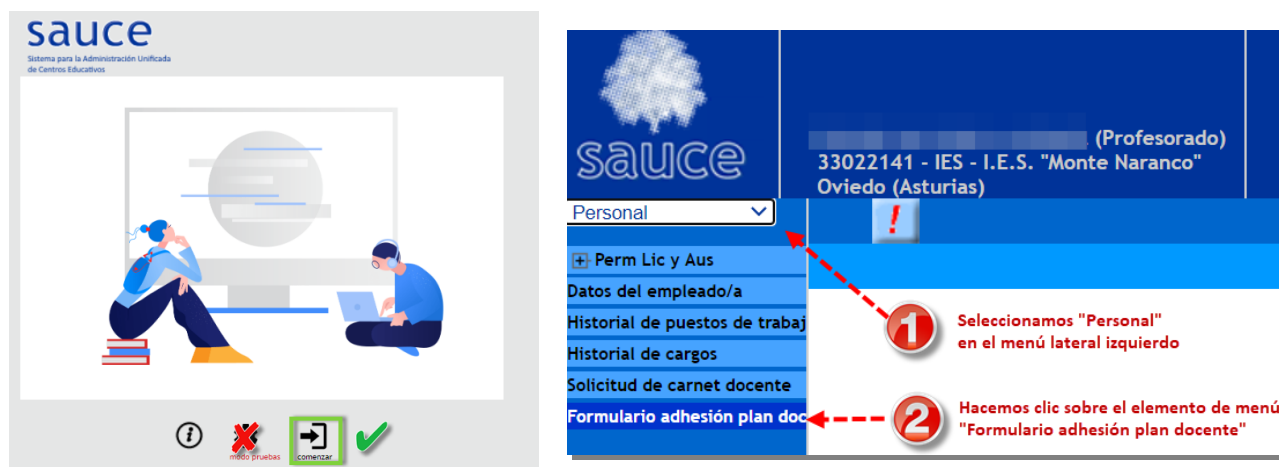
sauce
Sistema para la Administración Unificada de Centros Educativos

modo pruebas
comenzar

sauce

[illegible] (Profesorado)
33022141 - IES - I.E.S. "Monte Naranco"
Oviedo (Asturias)

Personal

!

Perm Lic y Aus
Datos del empleado/a
Historial de puestos de trabaj
Historial de cargos
Solicitud de carnet docente
Formulario adhesión plan doc

1 Seleccionamos "Personal" en el menú lateral izquierdo

2 Hacemos clic sobre el elemento de menú "Formulario adhesión plan docente"